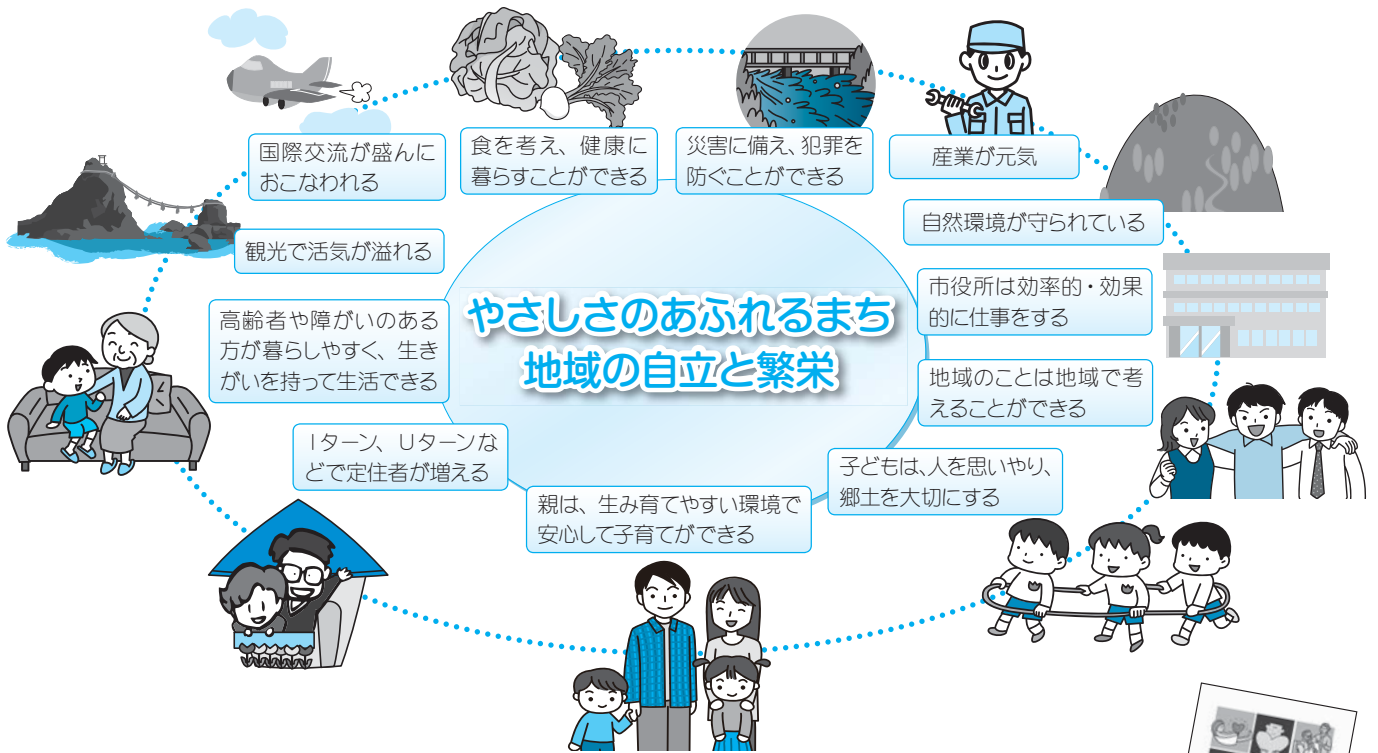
国際交流が盛んにおこなわれる

食を考え、健康に暮らすことができる

災害に備え、犯罪を防ぐことができる

産業が元気

自然環境が守られている

市役所は効率的・効果的に仕事をする

地域のことは地域で考えることができる

子どもは、人を思いやり、郷土を大切にする

親は、生み育てやすい環境で安心して子育てができる

Iターン、Uターンなどで定住者が増える

高齢者や障がいのある方が暮らしやすく、生きがいを持って生活できる

観光で活気が溢れる

やさしさのあふれるまち
地域の自立と繁栄